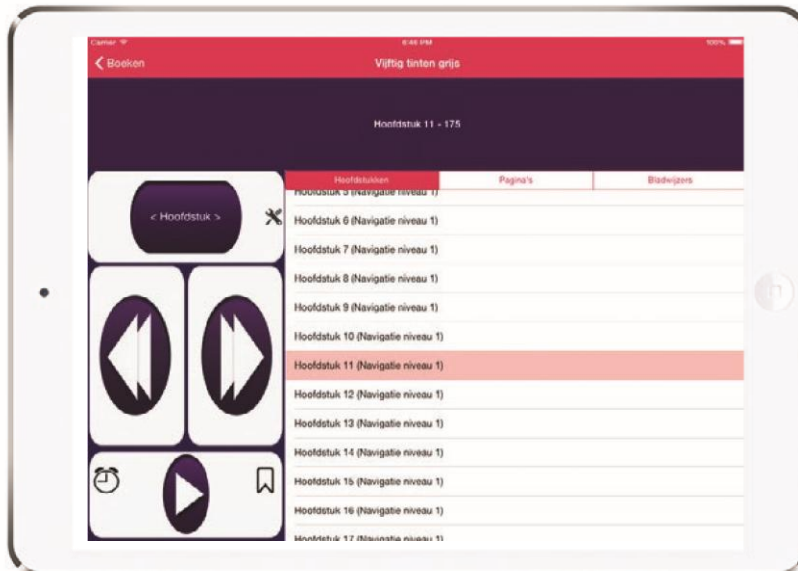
Carrier 6:46 PM 100%

Boeken

Vijftig tinten grijs

Hoofdstuk 11 - 175

< Hoofdstuk >

Hoofdstukken | Pagina's | Bladwijzers

Hoofdstuk 5 (Navigatie niveau 1)

Hoofdstuk 6 (Navigatie niveau 1)

Hoofdstuk 7 (Navigatie niveau 1)

Hoofdstuk 8 (Navigatie niveau 1)

Hoofdstuk 9 (Navigatie niveau 1)

Hoofdstuk 10 (Navigatie niveau 1)

Hoofdstuk 11 (Navigatie niveau 1)

Hoofdstuk 12 (Navigatie niveau 1)

Hoofdstuk 13 (Navigatie niveau 1)

Hoofdstuk 14 (Navigatie niveau 1)

Hoofdstuk 15 (Navigatie niveau 1)

Hoofdstuk 16 (Navigatie niveau 1)

Hoofdstuk 17 (Navigatie niveau 1)